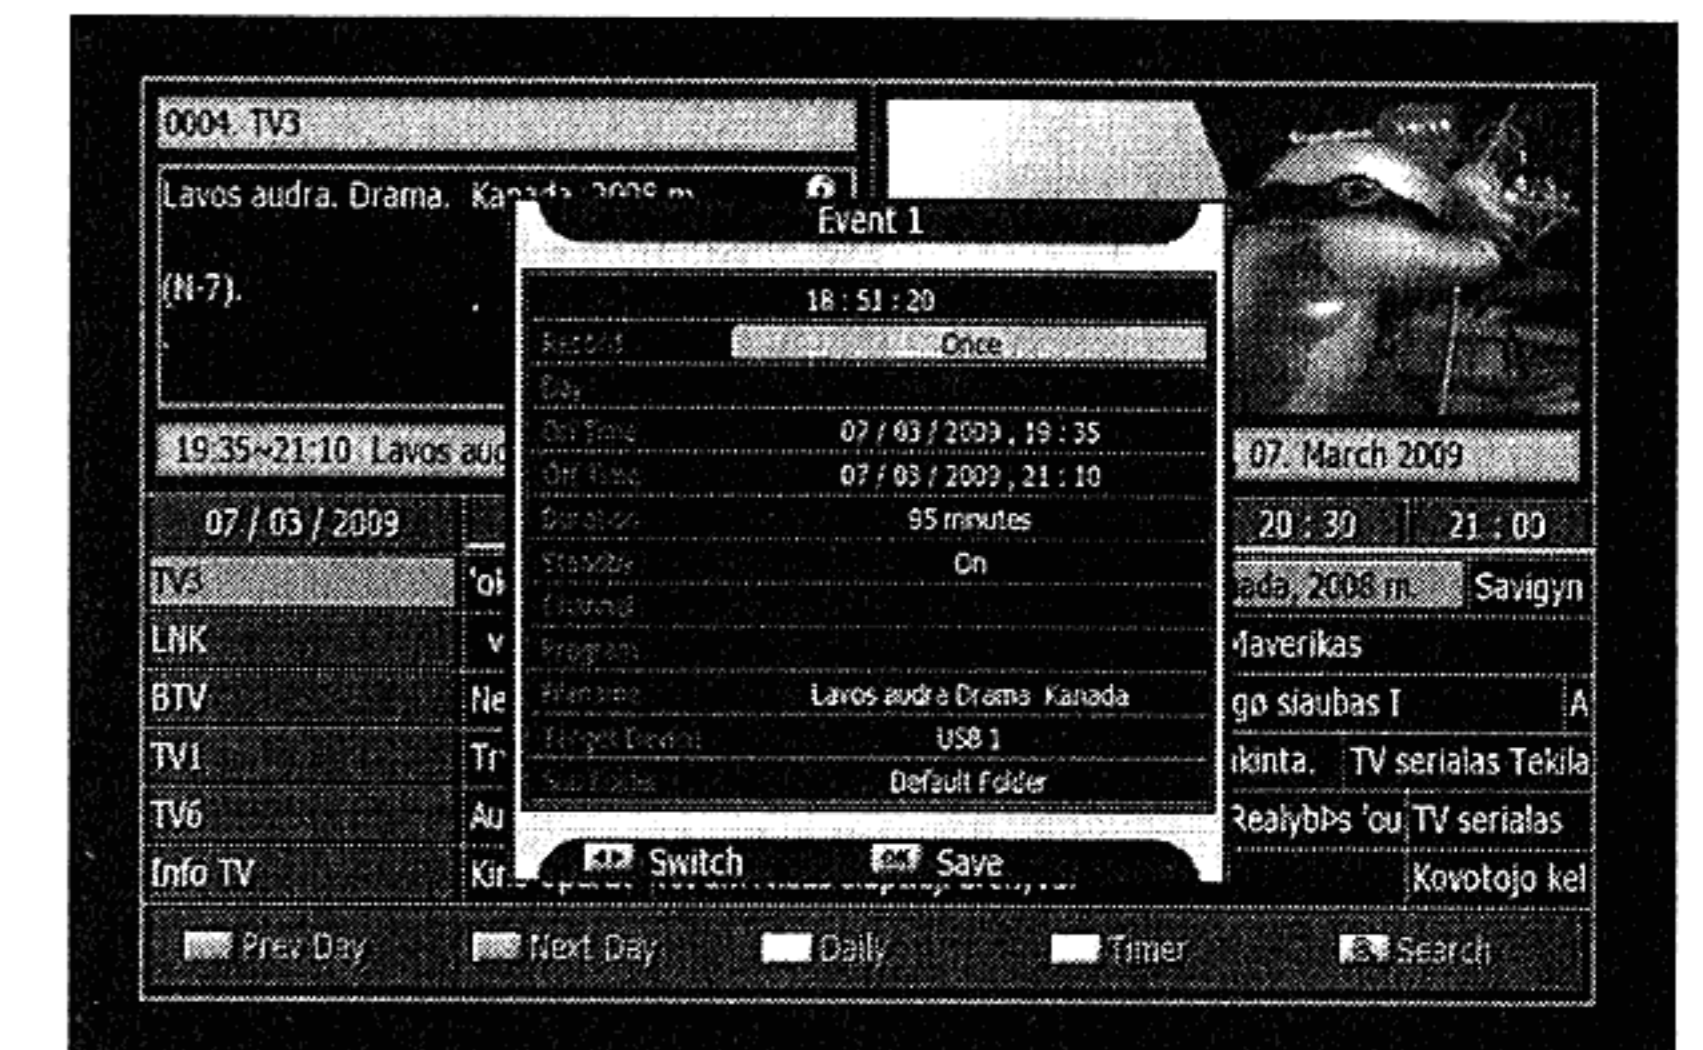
0004. TV3

Lavos audra. Drama. Ka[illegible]

(N-7).

19:35~21:10 Lavos au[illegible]

07 / 03 / 2009

TV3 'o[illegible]
LNK V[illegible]
BTV Ne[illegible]
TV1 Tr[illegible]
TV6 Au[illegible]
Info TV Ki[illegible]

Event 1

18 : 51 : 20

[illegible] Once
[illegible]
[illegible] 07 / 03 / 2009 , 19 : 35
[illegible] 07 / 03 / 2009 , 21 : 10
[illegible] 95 minutes
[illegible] On
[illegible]
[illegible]
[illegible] Lavos audra Drama Kanada
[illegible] USB 1
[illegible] Default Folder

Switch Save

07. March 2009

20 : 30 21 : 00

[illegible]ada, 2008 m. Savigyn
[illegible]averikas
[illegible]go siaubas I A
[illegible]kinta. TV serialas Tekila
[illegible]RealybPs 'ou TV serialas
Kovotojo kel

Prev Day Next Day Daily Timer Search